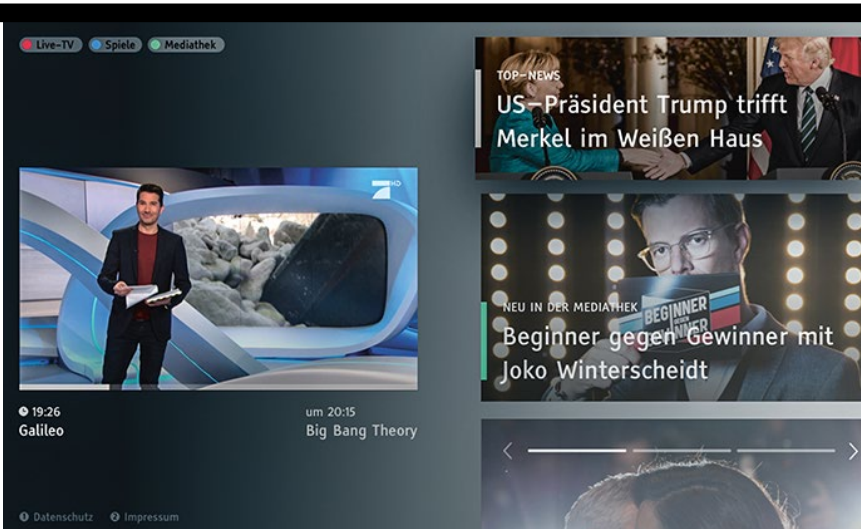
Live-TV Spiele Mediathek

TOP-NEWS
US-Präsident Trump trifft Merkel im Weißen Haus

HD

NEU IN DER MEDIATHEK
Beginner gegen Gewinner mit Joko Winterscheidt

BEGINNER

19:26
Galileo

um 20:15
Big Bang Theory

Datenschutz Impressum